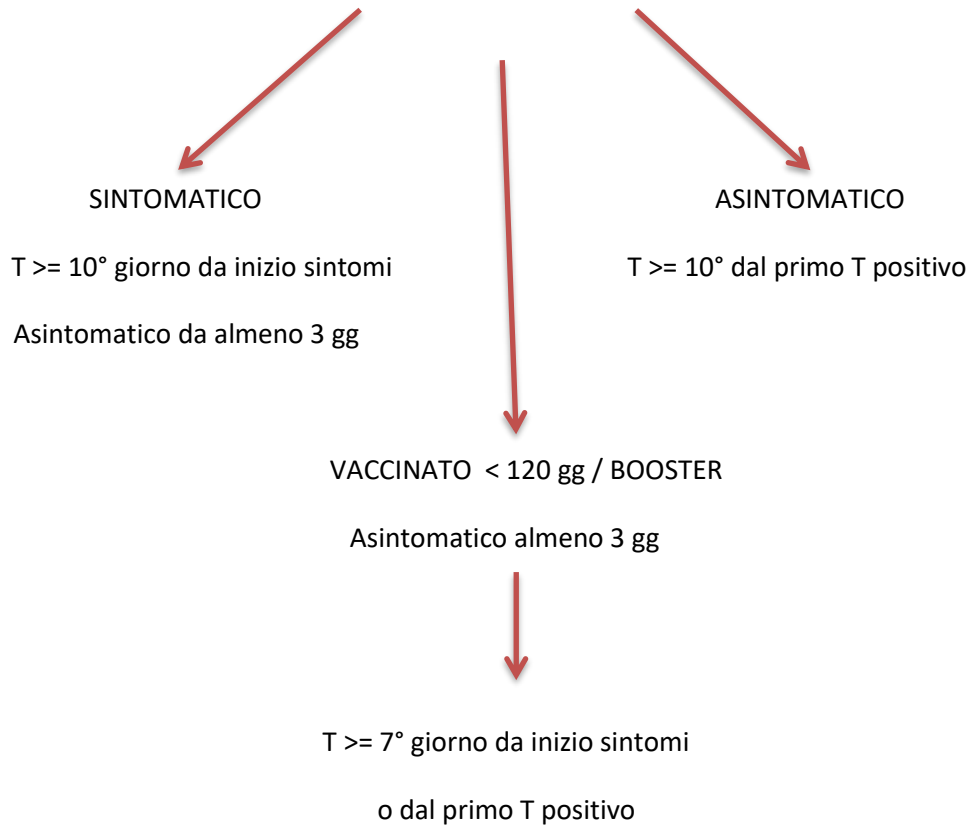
SINTOMATICO

T >= 10° giorno da inizio sintomi

Asintomatico da almeno 3 gg

ASINTOMATICO

T >= 10° dal primo T positivo

VACCINATO < 120 gg / BOOSTER

Asintomatico almeno 3 gg

T >= 7° giorno da inizio sintomi

o dal primo T positivo